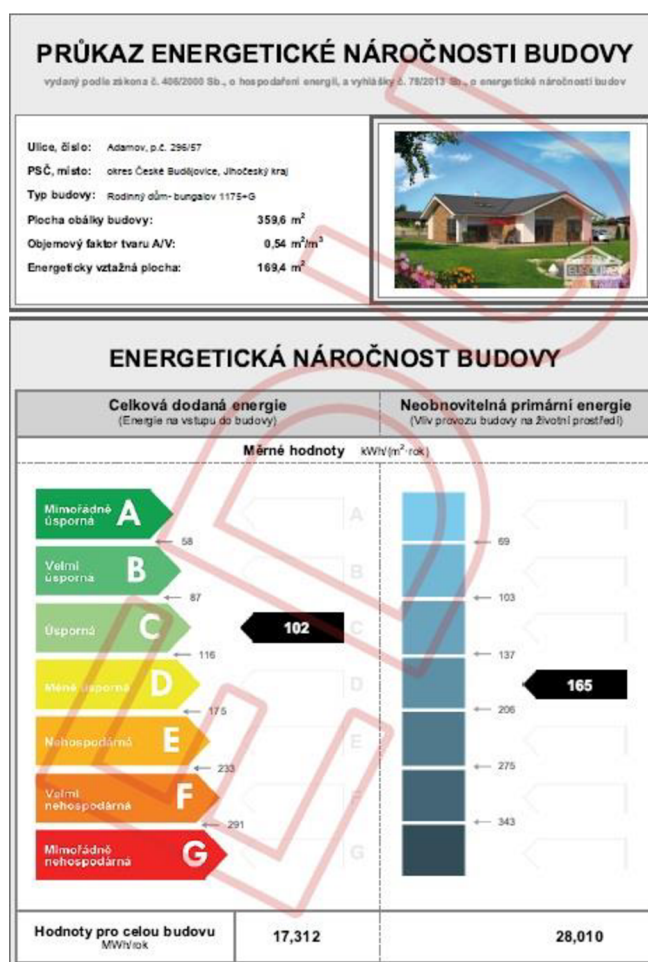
PRŮKAZ ENERGETICKÉ NÁROČNOSTI BUDOVY

vydaný podle zákona č. 406/2000 Sb., o hospodaření energií, a vyhlášky č. 78/2013 Sb., o energetické náročnosti budov

Ulice, číslo: Adamov, p.č. 296/57
PSČ, místo: okres České Budějovice, Jihočeský kraj
Typ budovy: Rodinný dům- bungalov 1175+G
Plocha obálky budovy: 359,6 $m^2$
Objemový faktor tvaru A/V: 0,54 $m^2/m^3$
Energeticky vztažná plocha: 169,4 $m^2$

ENERGETICKÁ NÁROČNOST BUDOVY

Celková dodaná energie
(Energie na vstupu do budovy)

Neobnovitelná primární energie
(Vliv provozu budovy na životní prostředí)

Měrné hodnoty kWh/($m^2$·rok)

Mimořádně úsporná A
58
Velmi úsporná B
87
Úsporná C
102
116
Méně úsporná D
175
Nehospodárná E
233
Velmi nehospodárná F
291
Mimořádně nehospodárná G

A
B
C
D
E
F
G

69
103
137
165
206
275
343

| Hodnoty pro celou budovu MWh/rok | 17,312 | 28,010 |